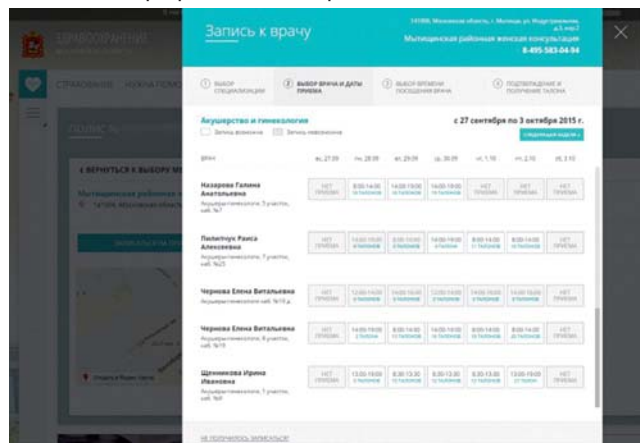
Запись к врачу

141006, Московская область, г. Мытищи, ул. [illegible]
Мытищинская районная женская консультация
8-495-583-04-94

1 ВЫБОР СПЕЦИАЛИЗАЦИИ
2 ВЫБОР ВРАЧА И ДАТЫ ПРИЕМА
3 ВЫБОР ВРЕМЕНИ ПОСЕЩЕНИЯ ВРАЧА
4 ПОДТВЕРЖДЕНИЕ И ПОЛУЧЕНИЕ ТАЛОНА

Акушерство и гинекология
Запись возможна
Запись невозможна

с 27 сентября по 3 октября 2015 г.
СЛЕДУЮЩАЯ НЕДЕЛЯ

ВРАЧ | вс, 27.09 | пн, 28.09 | вт, 29.09 | ср, 30.09 | чт, 1.10 | пт, 2.10 | сб, 3.10

| ВРАЧ | вс, 27.09 | пн, 28.09 | вт, 29.09 | ср, 30.09 | чт, 1.10 | пт, 2.10 | сб, 3.10 |
|---|---|---|---|---|---|---|---|
| Назарова Галина Анатольевна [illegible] | НЕТ ПРИЕМА | 8:00-14:00 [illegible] | 14:00-19:00 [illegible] | 14:00-19:00 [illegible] | НЕТ ПРИЕМА | НЕТ ПРИЕМА | НЕТ ПРИЕМА |
| Палинчук Раиса Алексеевна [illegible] | НЕТ ПРИЕМА | 14:00-19:00 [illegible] | 8:00-14:00 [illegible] | 14:00-19:00 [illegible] | 8:00-14:00 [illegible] | 8:00-14:00 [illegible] | НЕТ ПРИЕМА |
| Чернова Елена Витальевна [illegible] | НЕТ ПРИЕМА | 12:00-19:00 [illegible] | 14:00-19:00 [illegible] | 12:00-19:00 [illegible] | 14:00-19:00 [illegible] | 14:00-19:00 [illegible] | НЕТ ПРИЕМА |
| Чернова Елена Витальевна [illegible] | НЕТ ПРИЕМА | 14:00-19:00 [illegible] | 8:00-14:00 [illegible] | 14:00-19:00 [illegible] | 8:00-14:00 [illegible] | 8:00-14:00 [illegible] | НЕТ ПРИЕМА |
| Щенникова Ирина Ивановна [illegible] | НЕТ ПРИЕМА | 13:00-19:00 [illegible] | 8:30-13:30 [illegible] | 8:30-13:30 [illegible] | 8:30-13:30 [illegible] | 13:00-19:00 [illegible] | НЕТ ПРИЕМА |

НЕ ПОЛУЧИЛОСЬ ЗАПИСАТЬСЯ?